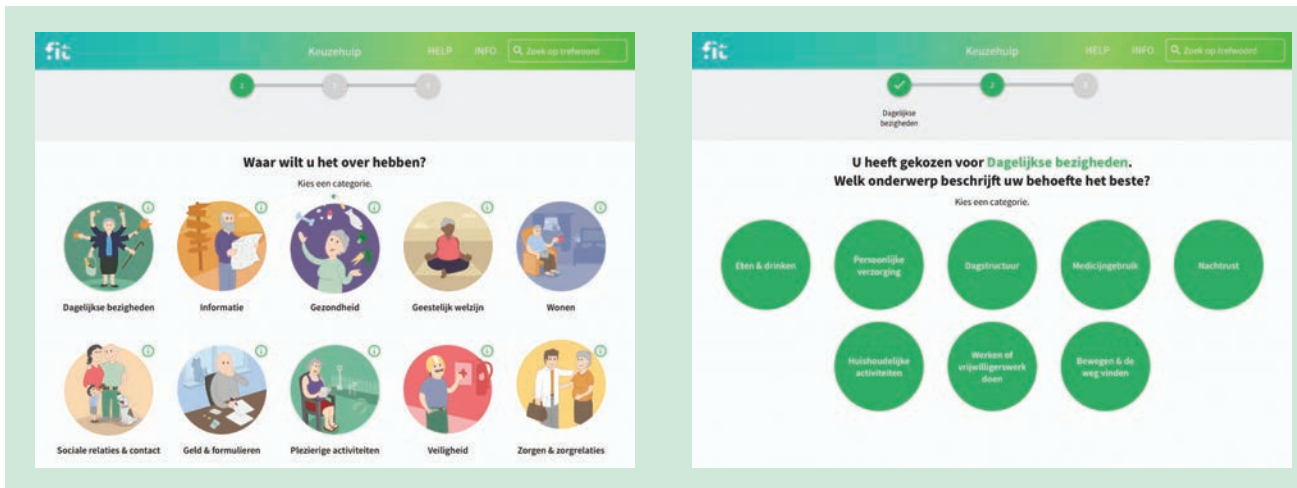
fit

Keuzehulp

HELP

INFO

Zoek op trefwoord

1

2

3

Waar wilt u het over hebben?

Kies een categorie.

Dagelijkse bezigheden

Informatie

Gezondheid

Geestelijk welzijn

Wonen

Sociale relaties & contact

Geld & formulieren

Plezierige activiteiten

Veiligheid

Zorgen & zorgrelaties

fit

Keuzehulp

HELP

INFO

Zoek op trefwoord

Dagelijkse bezigheden

2

3

U heeft gekozen voor Dagelijkse bezigheden.
Welk onderwerp beschrijft uw behoefte het beste?

Kies een categorie.

Eten & drinken

Persoonlijke verzorging

Dagstructuur

Medicijngebruik

Nachtrust

Huishoudelijke activiteiten

Werken of vrijwilligerswerk doen

Bewegen & de weg vinden